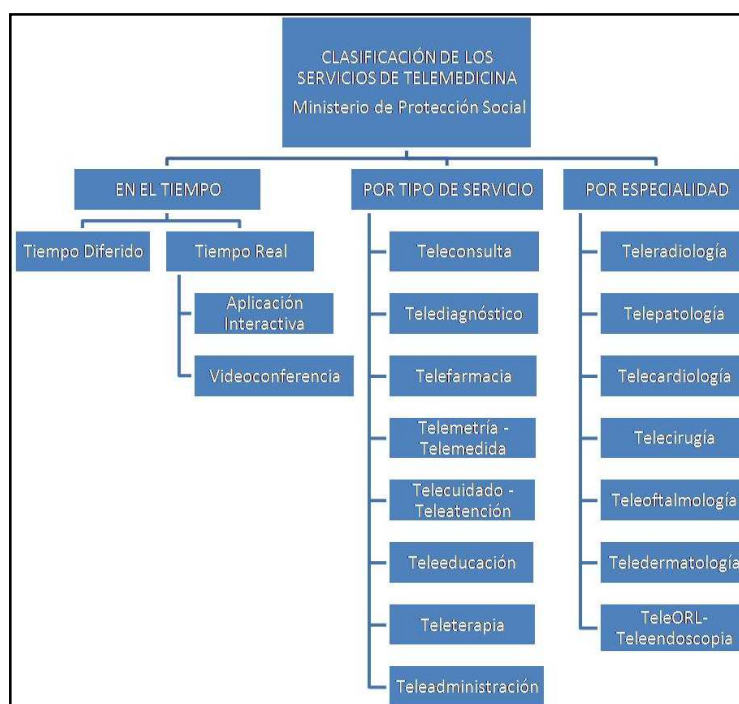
CLASIFICACIÓN DE LOS SERVICIOS DE TELEMEDICINA
Ministerio de Protección Social

EN EL TIEMPO
Tiempo Diferido
Tiempo Real
Aplicación Interactiva
Videoconferencia

POR TIPO DE SERVICIO
Teleconsulta
Telediagnóstico
Telefarmacia
Telemetría - Telemedida
Telecuidado - Teleatención
Teleeducación
Teleterapia
Teleadministración

POR ESPECIALIDAD
Teleradiología
Telepatología
Telecardiología
Telecirugía
Teleoftalmología
Teledermatología
TeleORL- Teleendoscopia